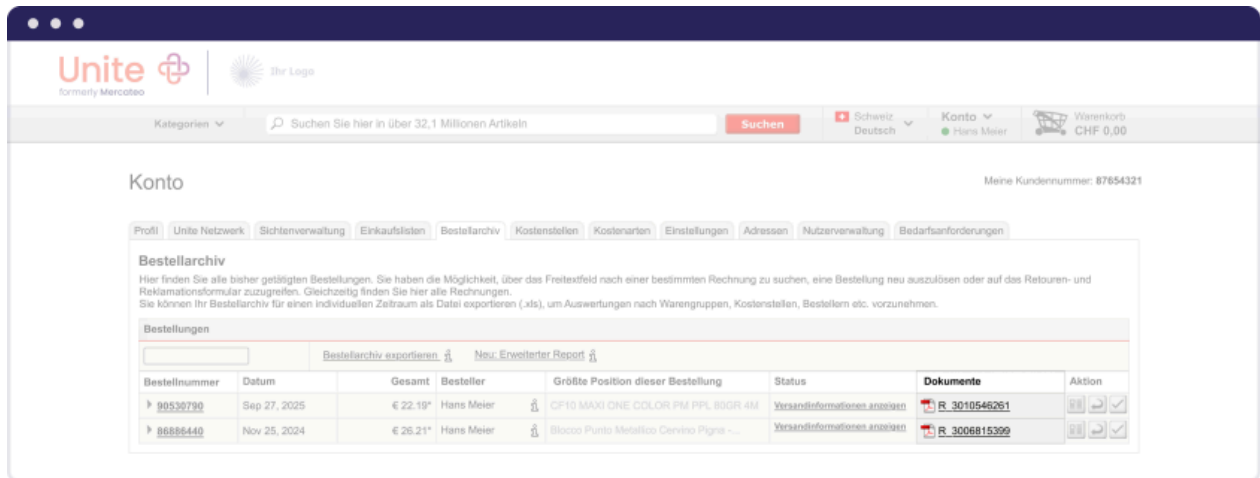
Unite
formerly Mercateo

Ihr Logo

Kategorien

Suchen Sie hier in über 32,1 Millionen Artikeln

Suchen

Schweiz
Deutsch

Konto
Hans Meier

Warenkorb
CHF 0,00

Konto

Meine Kundennummer: 87654321

Profil | Unite Netzwerk | Sichtenverwaltung | Einkaufslisten | Bestellarchiv | Kostenstellen | Kostenarten | Einstellungen | Adressen | Nutzerverwaltung | Bedarfsanforderungen

Bestellarchiv

Hier finden Sie alle bisher getätigten Bestellungen. Sie haben die Möglichkeit, über das Freitextfeld nach einer bestimmten Rechnung zu suchen, eine Bestellung neu auszulösen oder auf das Retouren- und Reklamationsformular zuzugreifen. Gleichzeitig finden Sie hier alle Rechnungen.
Sie können Ihr Bestellarchiv für einen individuellen Zeitraum als Datei exportieren (.xls), um Auswertungen nach Warengruppen, Kostenstellen, Bestellern etc. vorzunehmen.

Bestellungen

Bestellarchiv exportieren | Neu: Erweiterter Report

| Bestellnummer | Datum | Gesamt | Besteller | Größte Position dieser Bestellung | Status | Dokumente | Aktion |
|---|---|---|---|---|---|---|---|
| 90530790 | Sep 27, 2025 | € 22.19* | Hans Meier | CF10 MAXI ONE COLOR PM PPL 80GR 4M | Versandinformationen anzeigen | R_3010546261 | |
| 86886440 | Nov 25, 2024 | € 26.21* | Hans Meier | Blocco Punto Metallico Cervino Pigna - ... | Versandinformationen anzeigen | R_3006815399 | |